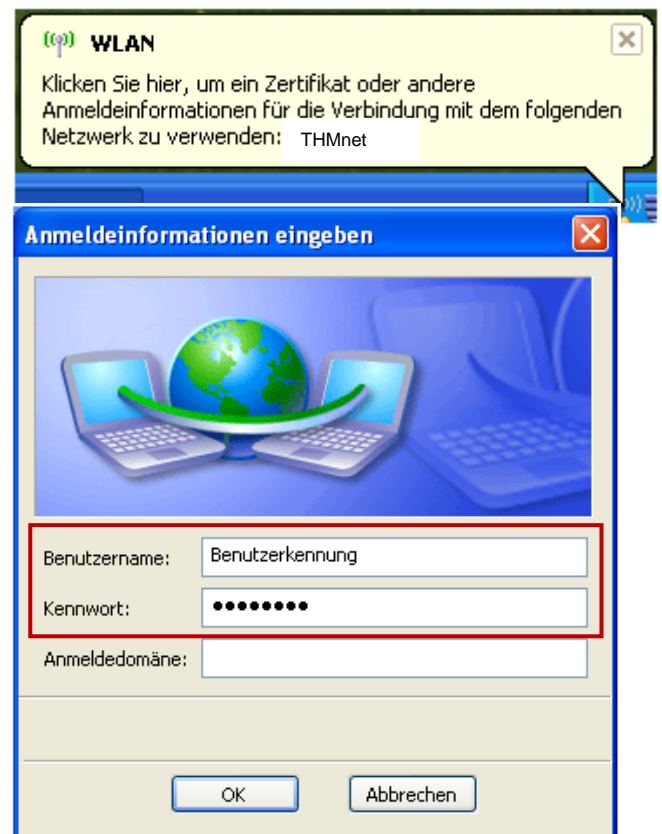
WLAN

Klicken Sie hier, um ein Zertifikat oder andere Anmeldeinformationen für die Verbindung mit dem folgenden Netzwerk zu verwenden: THMnet

Anmeldeinformationen eingeben

Benutzername: Benutzerkennung

Kennwort: ●●●●●●●●

Anmeldedomäne:

OK

Abbrechen